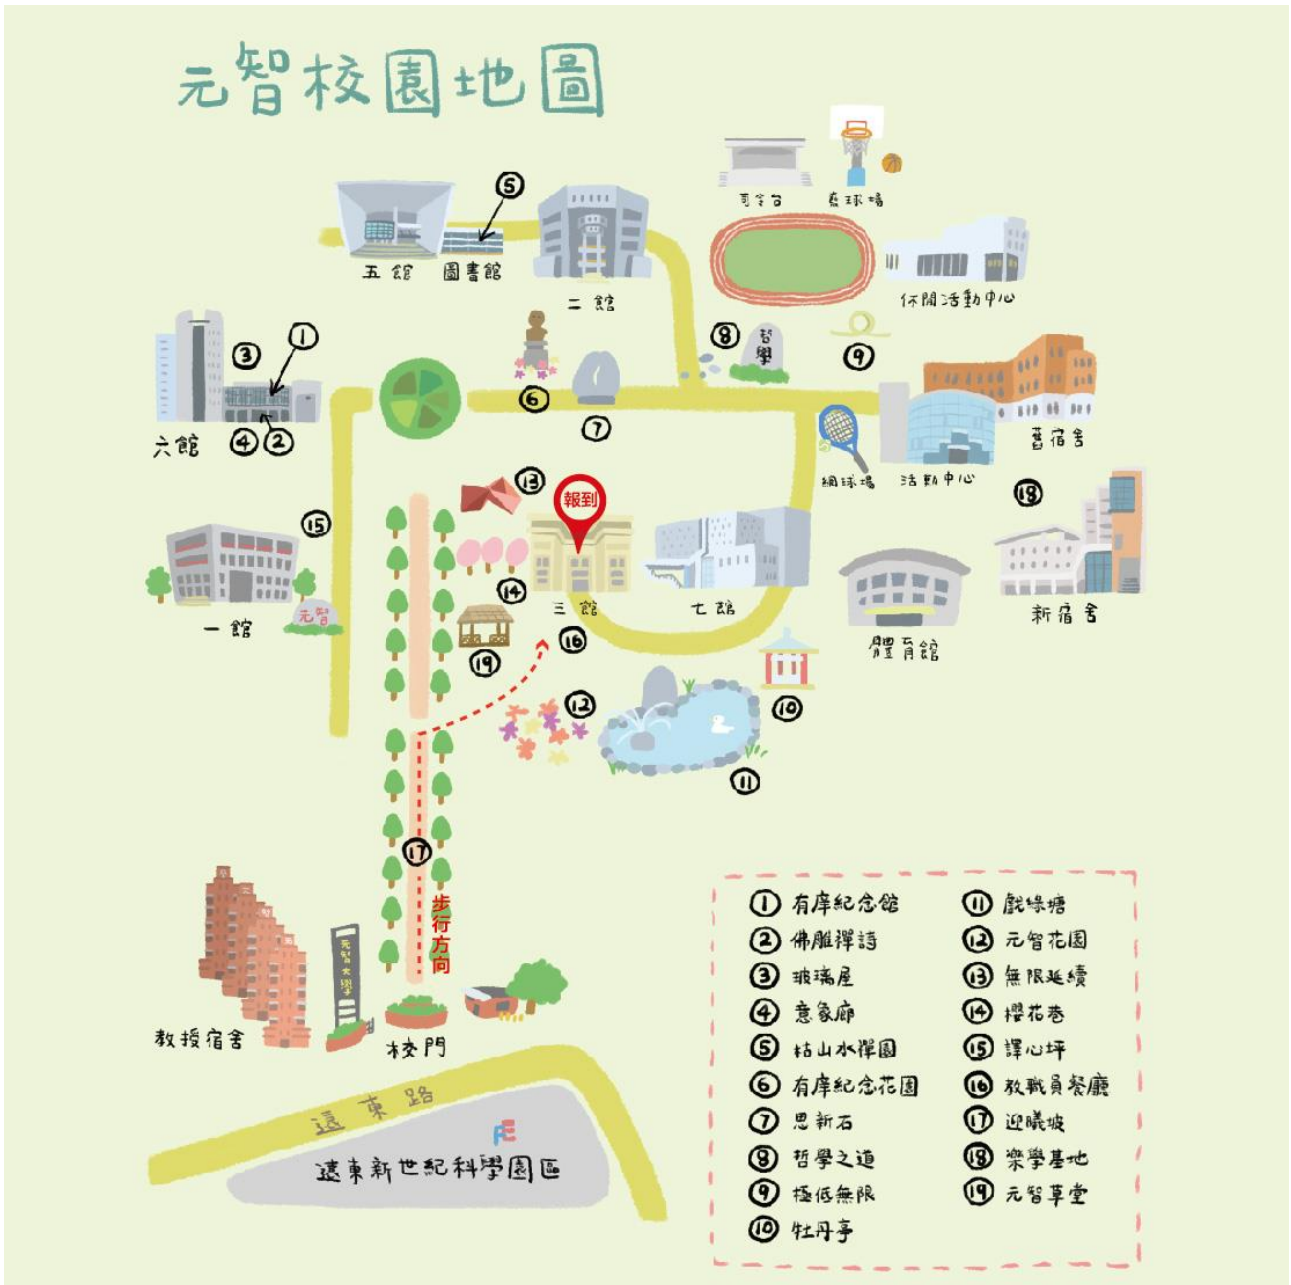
元智校園地圖

司令台 籃球場

⑤

五館 圖書館 二館

休閒活動中心

③ ①

⑧ 哲學

⑨

六館 ④ ②

⑥ ⑦

網球場 活動中心 舊宿舍

⑱

⑬ 報到

⑮

⑭

一館 元智

三館 七館

⑲ ⑯

新宿舍

體育館

⑫

⑩

⑪

⑰

步行方向

元智大學

教授宿舍

校門

遠東路

FE

遠東新世紀科學園區

① 有庠紀念館
② 佛雕禪詩
③ 玻璃屋
④ 意象廊
⑤ 枯山水禪園
⑥ 有庠紀念花園
⑦ 思新石
⑧ 哲學之道
⑨ 極低無限
⑩ 牡丹亭
⑪ 觀綠塘
⑫ 元智花園
⑬ 無限延續
⑭ 櫻花巷
⑮ 譯心坪
⑯ 教職員餐廳
⑰ 迎曦坡
⑱ 樂學基地
⑲ 元智草堂